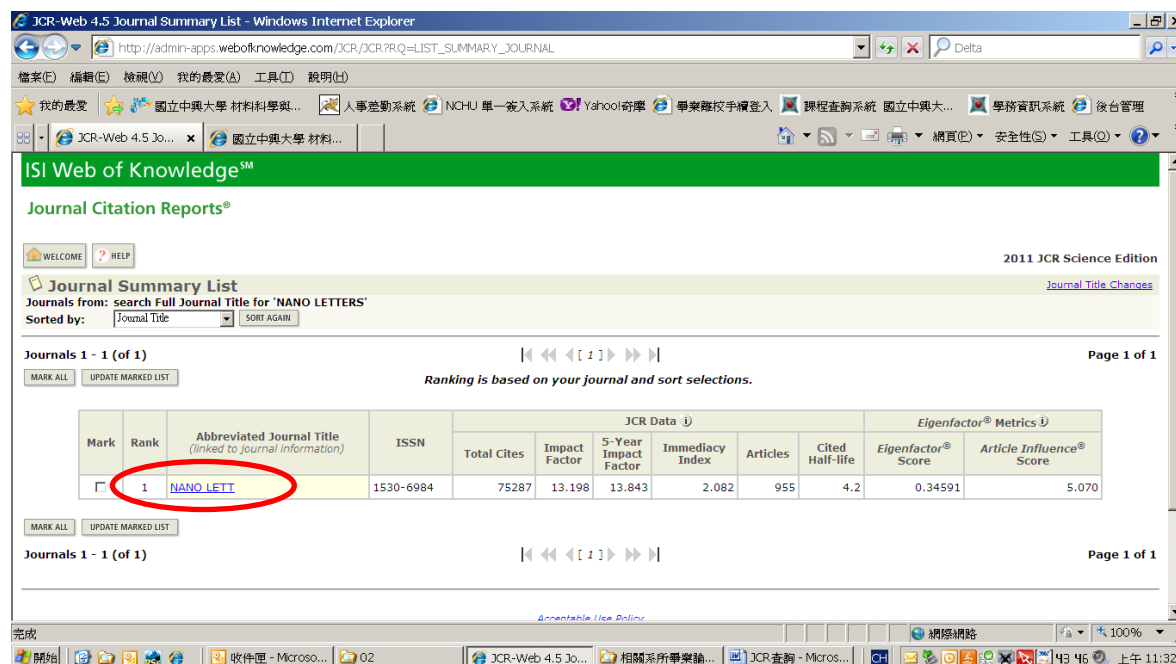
JCR-Web 4.5 Journal Summary List - Windows Internet Explorer

http://admin-apps.webofknowledge.com/JCR/JCR?RQ=LIST_SUMMARY_JOURNAL

Delta

檔案(F) 編輯(E) 檢視(V) 我的最愛(A) 工具(T) 說明(H)

我的最愛 國立中興大學 材料科學與... 人事差勤系統 NCHU 單一簽入系統 Yahoo!奇摩 畢業離校手續登入 課程查詢系統 國立中興大... 學務資訊系統 後台管理

JCR-Web 4.5 Jo... 國立中興大學 材料...

網頁(P) 安全性(S) 工具(O)

ISI Web of Knowledge℠

Journal Citation Reports®

WELCOME HELP

2011 JCR Science Edition

Journal Summary List

Journal Title Changes

Journals from: search Full Journal Title for 'NANO LETTERS'

Sorted by: Journal Title SORT AGAIN

Journals 1 - 1 (of 1)

[ 1 ]

Page 1 of 1

MARK ALL UPDATE MARKED LIST

Ranking is based on your journal and sort selections.

| Mark | Rank | Abbreviated Journal Title (linked to journal information) | ISSN | JCR Data: Total Cites | Impact Factor | 5-Year Impact Factor | Immediacy Index | Articles | Cited Half-life | Eigenfactor® Metrics: Eigenfactor® Score | Article Influence® Score |
|---|---|---|---|---|---|---|---|---|---|---|---|
| ☐ | 1 | NANO LETT | 1530-6984 | 75287 | 13.198 | 13.843 | 2.082 | 955 | 4.2 | 0.34591 | 5.070 |

MARK ALL UPDATE MARKED LIST

Journals 1 - 1 (of 1)

[ 1 ]

Page 1 of 1

Acceptable Use Policy

完成

網際網路

100%

開始 收件匣 - Microso... 02 JCR-Web 4.5 Jo... 相關系所畢業論... JCR查詢 - Micros... CH

上午 11:32